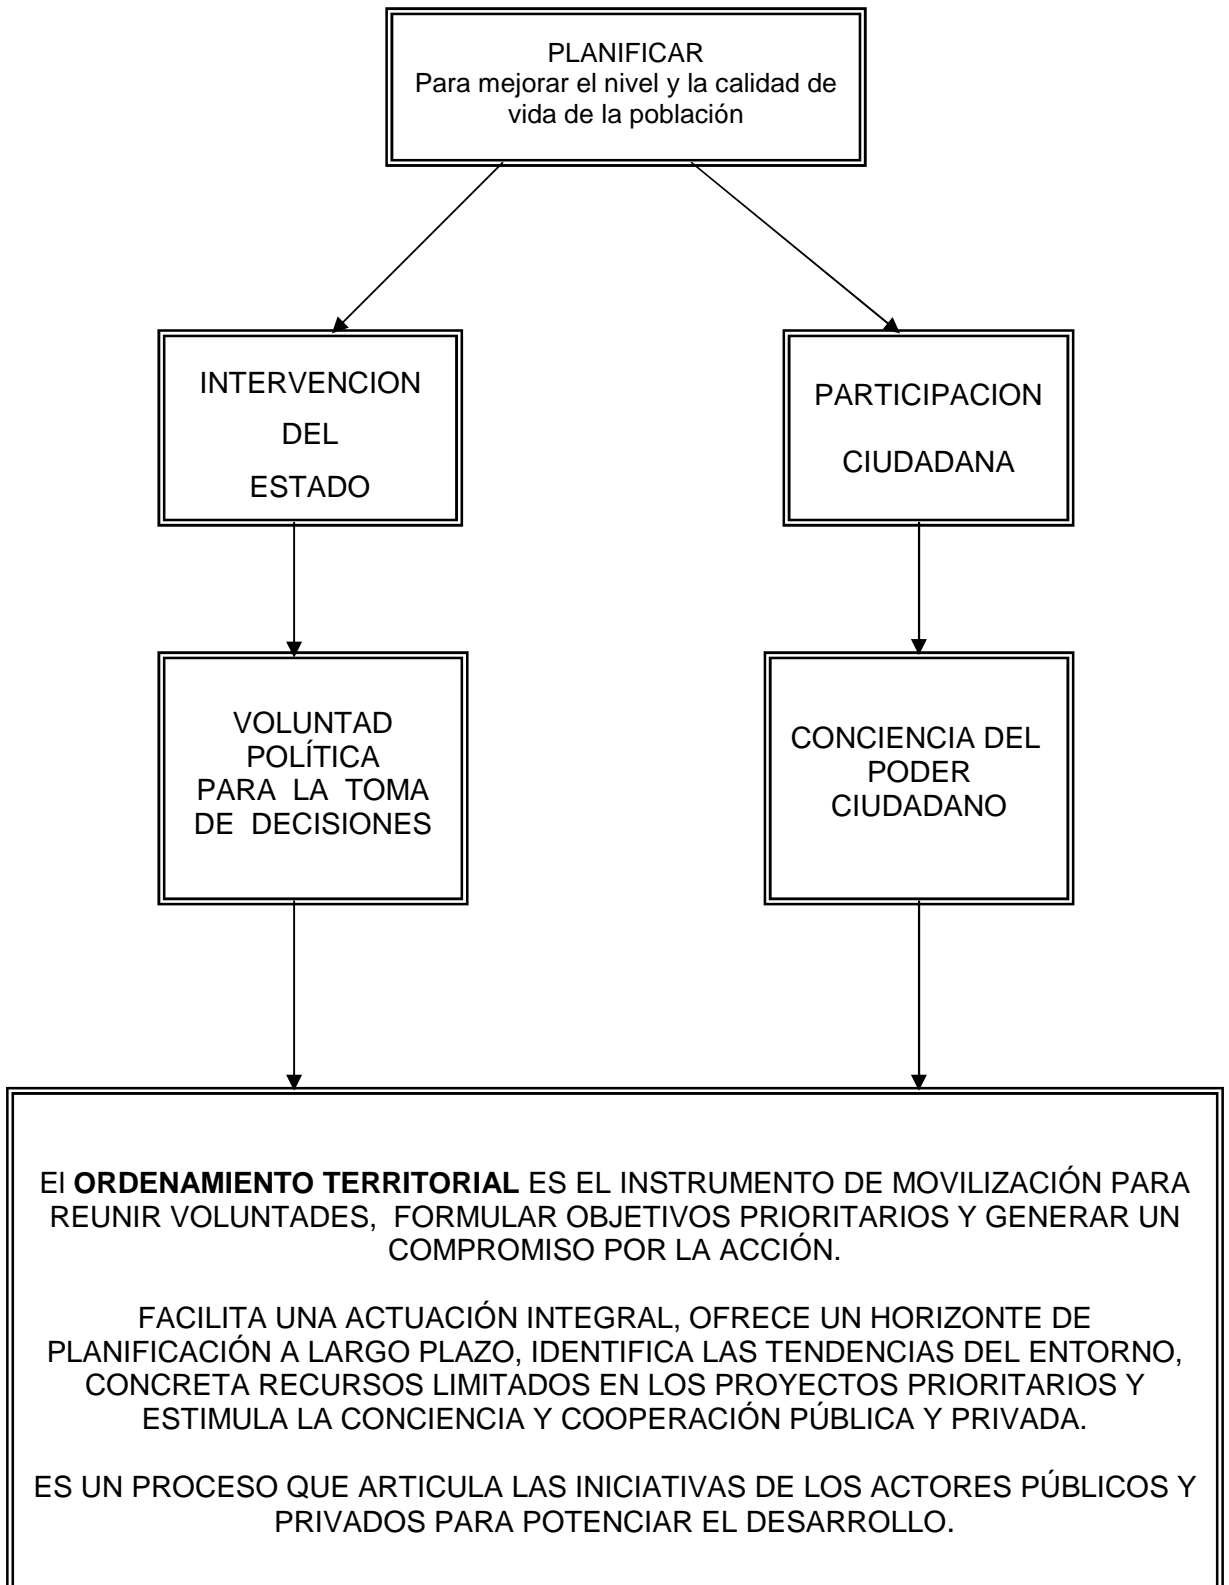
PLANIFICAR
Para mejorar el nivel y la calidad de vida de la población

INTERVENCION DEL ESTADO

PARTICIPACION CIUDADANA

VOLUNTAD POLÍTICA PARA LA TOMA DE DECISIONES

CONCIENCIA DEL PODER CIUDADANO

El **ORDENAMIENTO TERRITORIAL** ES EL INSTRUMENTO DE MOVILIZACIÓN PARA REUNIR VOLUNTADES, FORMULAR OBJETIVOS PRIORITARIOS Y GENERAR UN COMPROMISO POR LA ACCIÓN.

FACILITA UNA ACTUACIÓN INTEGRAL, OFRECE UN HORIZONTE DE PLANIFICACIÓN A LARGO PLAZO, IDENTIFICA LAS TENDENCIAS DEL ENTORNO, CONCRETA RECURSOS LIMITADOS EN LOS PROYECTOS PRIORITARIOS Y ESTIMULA LA CONCIENCIA Y COOPERACIÓN PÚBLICA Y PRIVADA.

ES UN PROCESO QUE ARTICULA LAS INICIATIVAS DE LOS ACTORES PÚBLICOS Y PRIVADOS PARA POTENCIAR EL DESARROLLO.